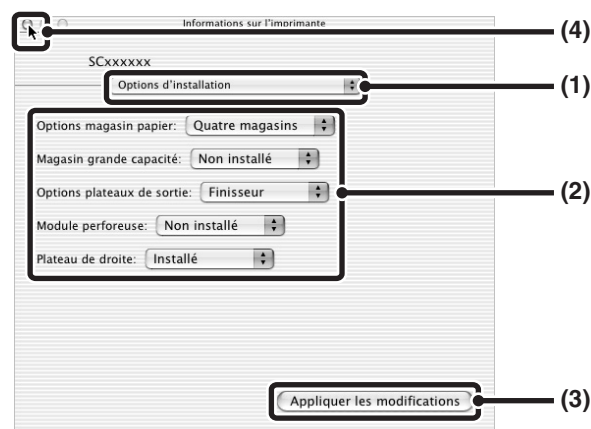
Informations sur l'imprimante

(4)

SCxxxxxx

Options d'installation

(1)

Options magasin papier: Quatre magasins

Magasin grande capacité: Non installé

Options plateaux de sortie: Finisseur

(2)

Module perforeuse: Non installé

Plateau de droite: Installé

Appliquer les modifications

(3)